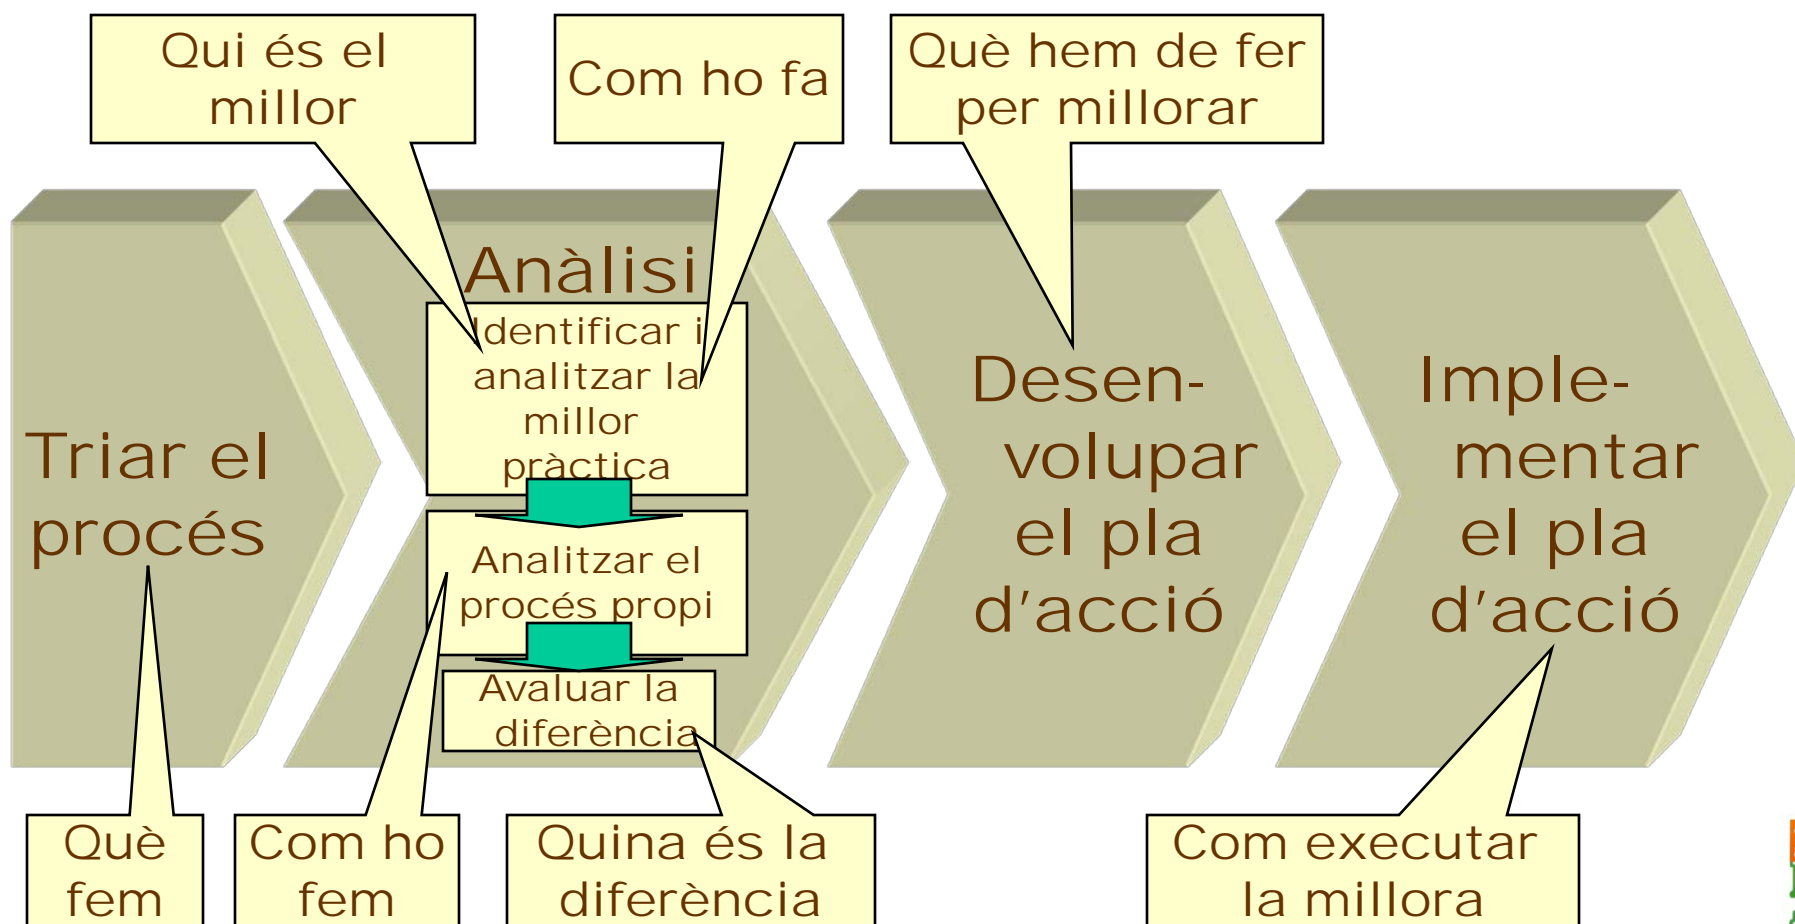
Qui és el millor

Com ho fa

Què hem de fer per millorar

Triar el procés

Anàlisi

Identificar i analitzar la millor pràctica

Analitzar el procés propi

Avaluar la diferència

Desen-volupar el pla d'acció

Imple-mentar el pla d'acció

Què fem

Com ho fem

Quina és la diferència

Com executar la millora